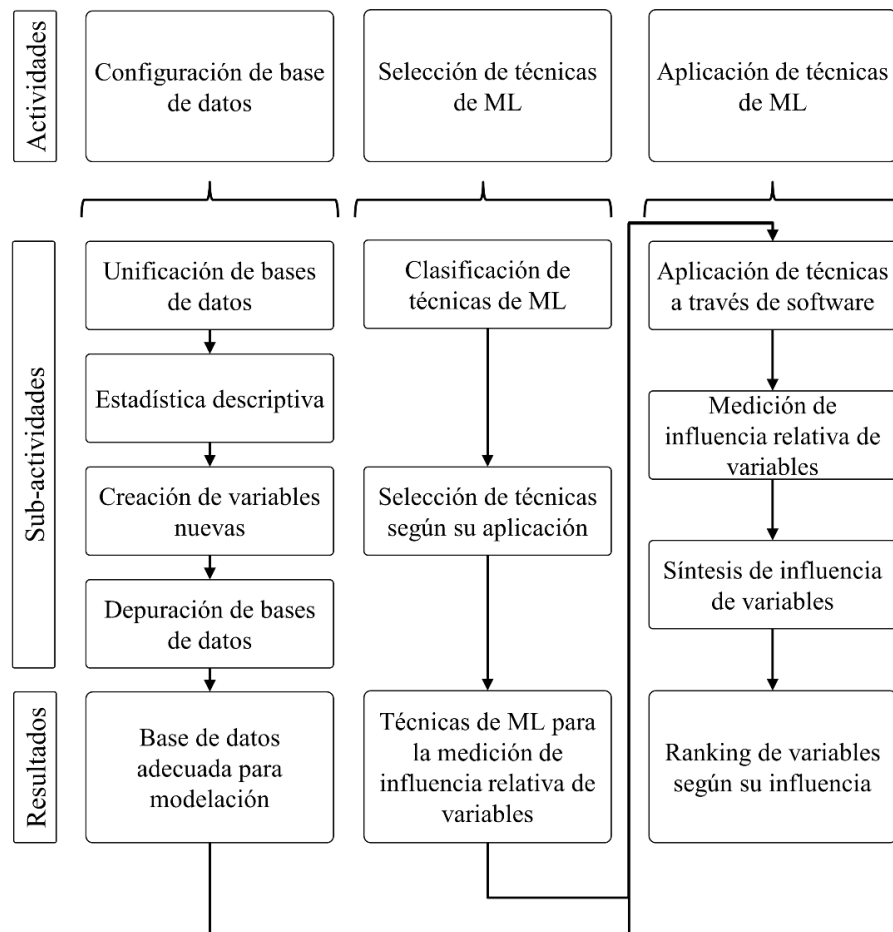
Actividades

Configuración de base de datos

Selección de técnicas de ML

Aplicación de técnicas de ML

Sub-actividades

Unificación de bases de datos

Estadística descriptiva

Creación de variables nuevas

Depuración de bases de datos

Clasificación de técnicas de ML

Selección de técnicas según su aplicación

Aplicación de técnicas a través de software

Medición de influencia relativa de variables

Síntesis de influencia de variables

Resultados

Base de datos adecuada para modelación

Técnicas de ML para la medición de influencia relativa de variables

Ranking de variables según su influencia